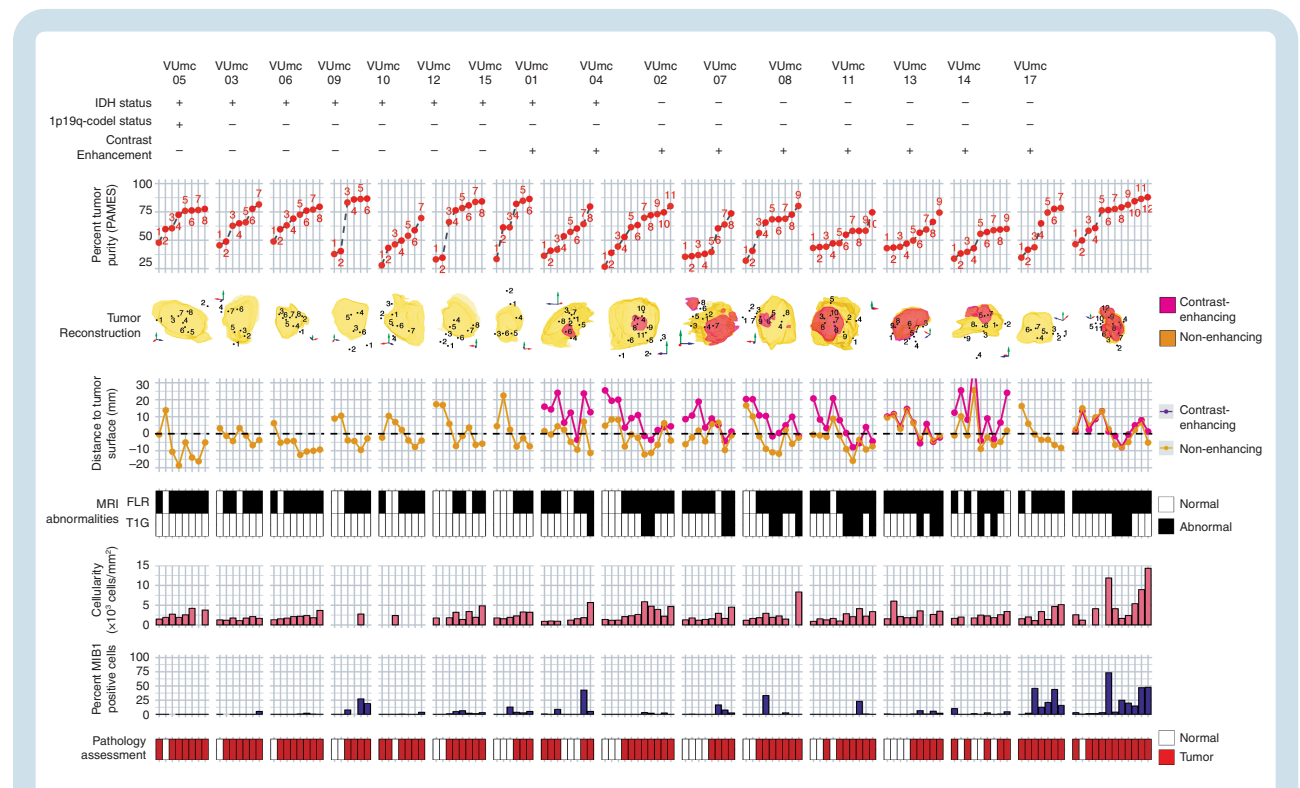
VUmc 05 VUmc 03 VUmc 06 VUmc 09 VUmc 10 VUmc 12 VUmc 15 VUmc 01 VUmc 04 VUmc 02 VUmc 07 VUmc 08 VUmc 11 VUmc 13 VUmc 14 VUmc 17

IDH status + + + + + + + + + – – – – – – –
1p19q-codel status + – – – – – – – – – – – – – – –
Contrast Enhancement – – – – – – – + + + + + + + + +

Percent tumor purity (PAMES)
100
75
50
25

Tumor Reconstruction

Contrast-enhancing
Non-enhancing

Distance to tumor surface (mm)
30
20
10
0
−10
−20

Contrast-enhancing
Non-enhancing

MRI abnormalities FLR T1G

Normal
Abnormal

Cellularity ($\times 10^3$ cells/mm$^2$)
15
10
5
0

Percent MIB1 positive cells
100
75
50
25
0

Pathology assessment

Normal
Tumor